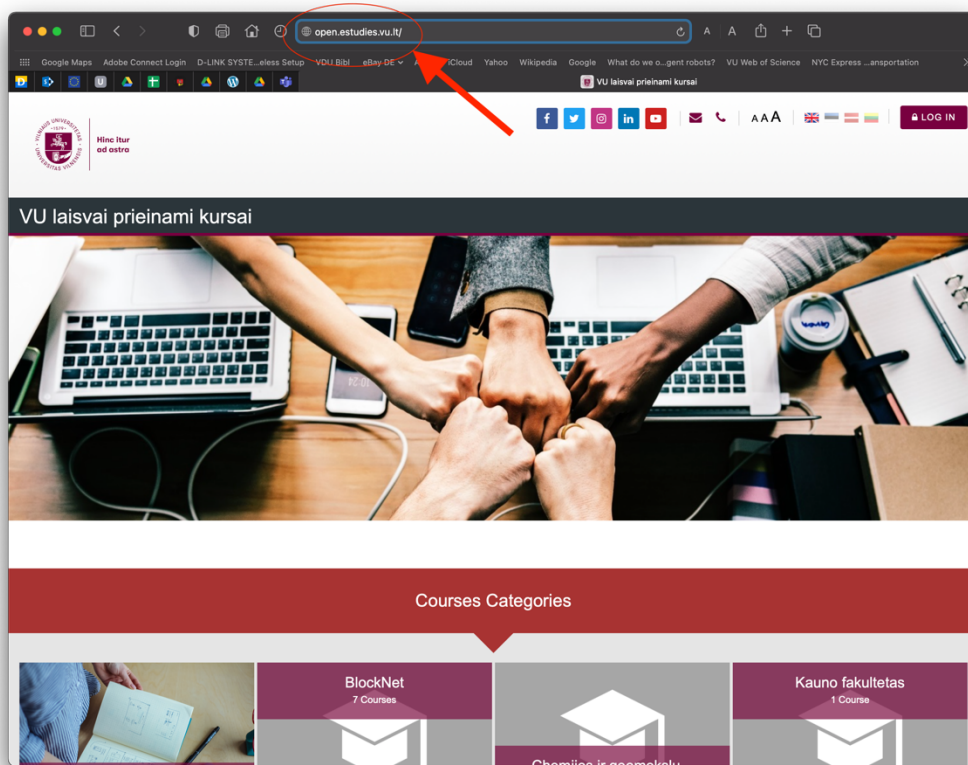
open.estudies.vu.lt/

A A

Google Maps Adobe Connect Login D-LINK SYSTE...eless Setup VDU Bibl eBay DE A iCloud Yahoo Wikipedia Google What do we o...gent robots? VU Web of Science NYC Express ...ansportation

VU laisvai prieinami kursai

Hinc itur ad astra

AAA

LOG IN

VU laisvai prieinami kursai

Courses Categories

BlockNet
7 Courses

Kauno fakultetas
1 Course

Chemijos ir geomokslų